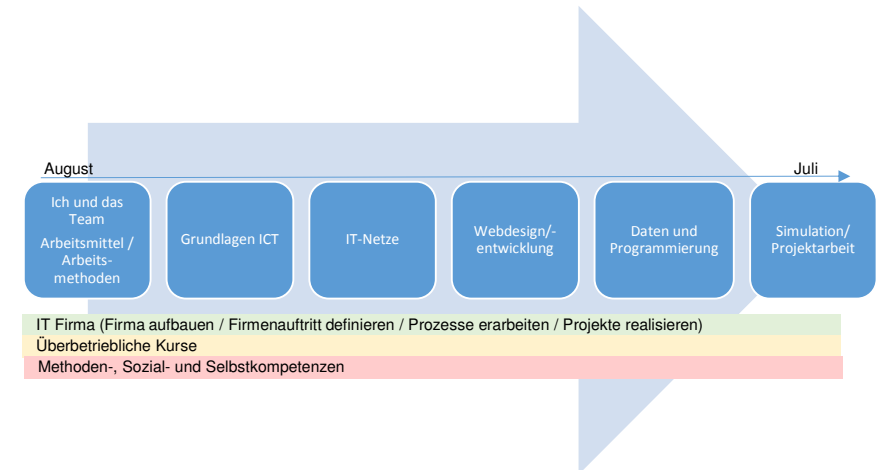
August

Juli

Ich und das Team
Arbeitsmittel / Arbeitsmethoden

Grundlagen ICT

IT-Netze

Webdesign/-entwicklung

Daten und Programmierung

Simulation/ Projektarbeit

IT Firma (Firma aufbauen / Firmenauftritt definieren / Prozesse erarbeiten / Projekte realisieren)

Überbetriebliche Kurse

Methoden-, Sozial- und Selbstkompetenzen